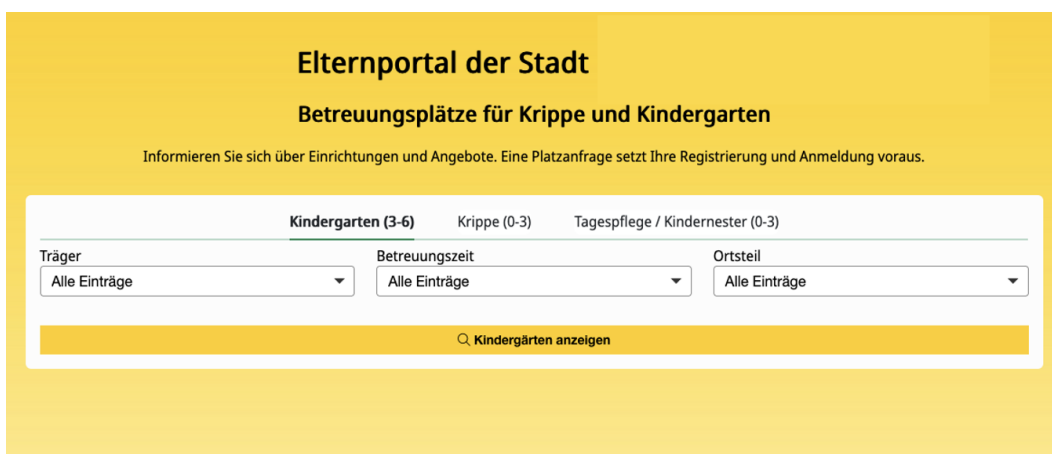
Elternportal der Stadt

Betreuungsplätze für Krippe und Kindergarten

Informieren Sie sich über Einrichtungen und Angebote. Eine Platzanfrage setzt Ihre Registrierung und Anmeldung voraus.

Kindergarten (3-6) Krippe (0-3) Tagespflege / Kindernester (0-3)

Träger
Alle Einträge

Betreuungszeit
Alle Einträge

Ortsteil
Alle Einträge

Kindergärten anzeigen